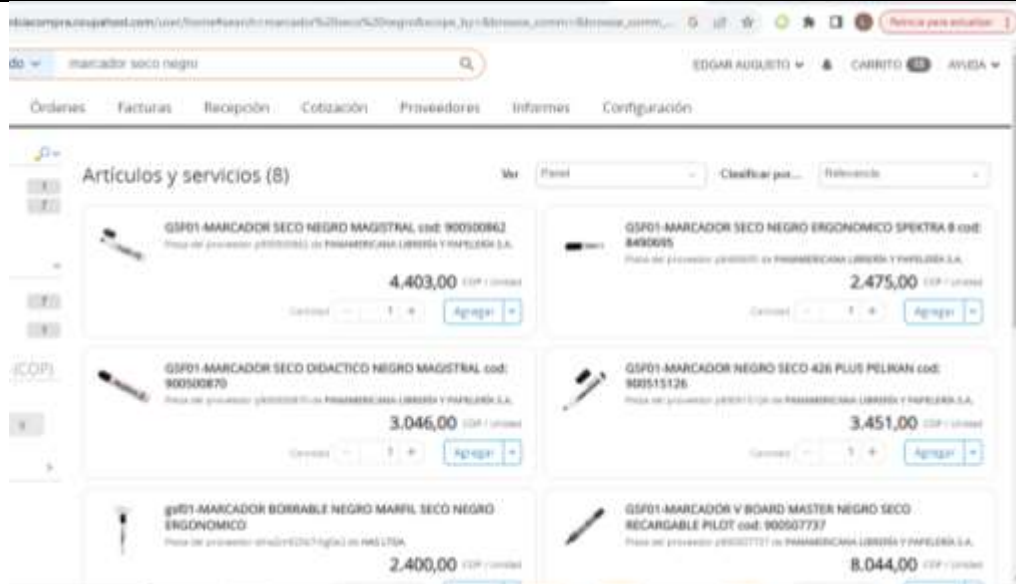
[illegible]compra.coupahost.com/user/home#search=marcador%20seco%20negro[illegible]

do ⌄ marcador seco negro

EDGAR AUGUSTO ⌄ CARRITO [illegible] AYUDA ⌄

Órdenes Facturas Recepción Cotización Proveedores Informes Configuración

Artículos y servicios (8)

Ver Panel Clasificar por... Relevancia

GSF01-MARCADOR SECO NEGRO MAGISTRAL cod: 900500862
Pieza del proveedor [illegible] de PANAMERICANA LIBRERÍA Y PAPELERÍA S.A.
4.403,00 COP / Unidad
Cantidad 1 Agregar

GSF01-MARCADOR SECO NEGRO ERGONOMICO SPEKTRA 8 cod: 8490695
Pieza del proveedor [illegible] de PANAMERICANA LIBRERÍA Y PAPELERÍA S.A.
2.475,00 COP / Unidad
Cantidad 1 Agregar

(COP)

GSF01-MARCADOR SECO DIDACTICO NEGRO MAGISTRAL cod: 900500870
Pieza del proveedor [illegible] de PANAMERICANA LIBRERÍA Y PAPELERÍA S.A.
3.046,00 COP / Unidad
Cantidad 1 Agregar

GSF01-MARCADOR NEGRO SECO 426 PLUS PELIKAN cod: 900515126
Pieza del proveedor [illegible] de PANAMERICANA LIBRERÍA Y PAPELERÍA S.A.
3.451,00 COP / Unidad
Cantidad 1 Agregar

gsf01-MARCADOR BORRABLE NEGRO MARFIL SECO NEGRO ERGONOMICO
Pieza del proveedor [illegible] de HAS LTDA
2.400,00 COP / Unidad

GSF01-MARCADOR V BOARD MASTER NEGRO SECO RECARGABLE PILOT cod: 900507737
Pieza del proveedor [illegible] de PANAMERICANA LIBRERÍA Y PAPELERÍA S.A.
8.044,00 COP / Unidad